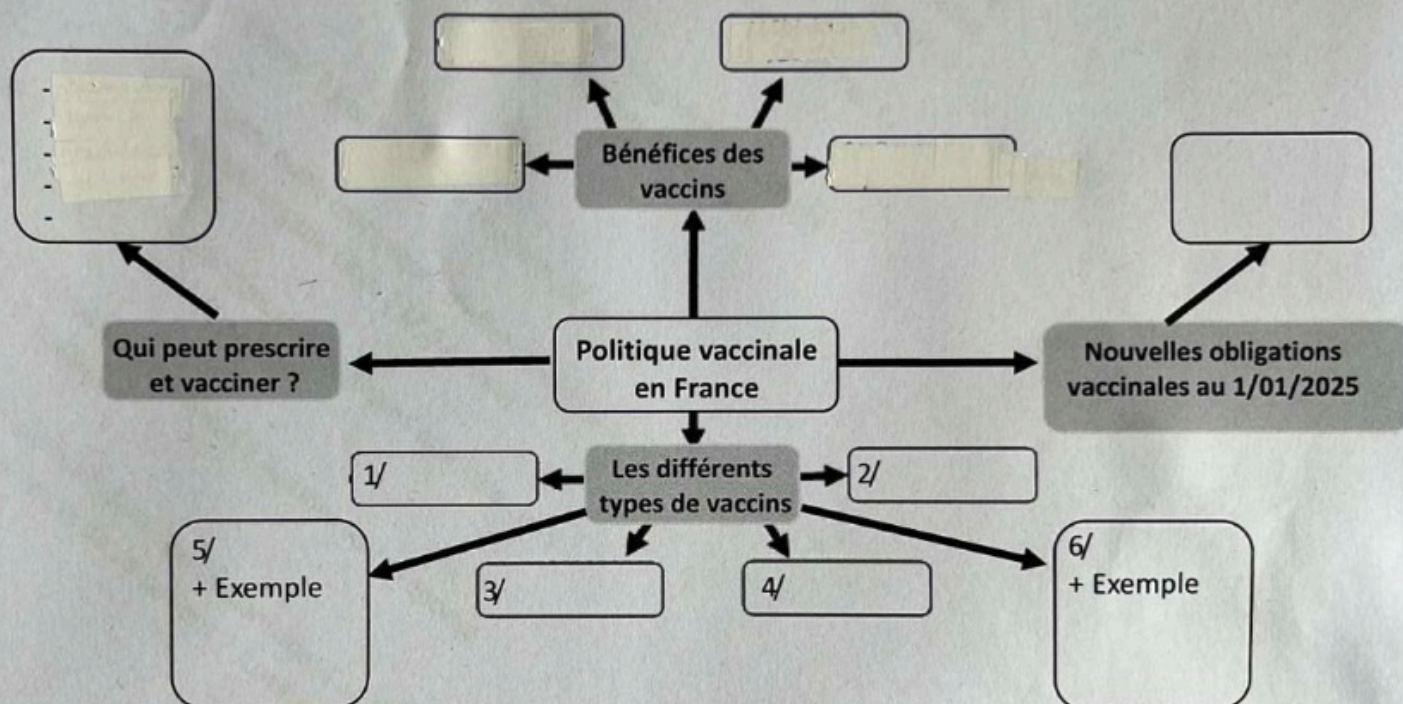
Bénéfices des vaccins

-
-
-
-
-
-

Qui peut prescrire et vacciner ?

Politique vaccinale en France

Nouvelles obligations vaccinales au 1/01/2025

Les différents types de vaccins

1/

2/

5/
+ Exemple

3/

4/

6/
+ Exemple